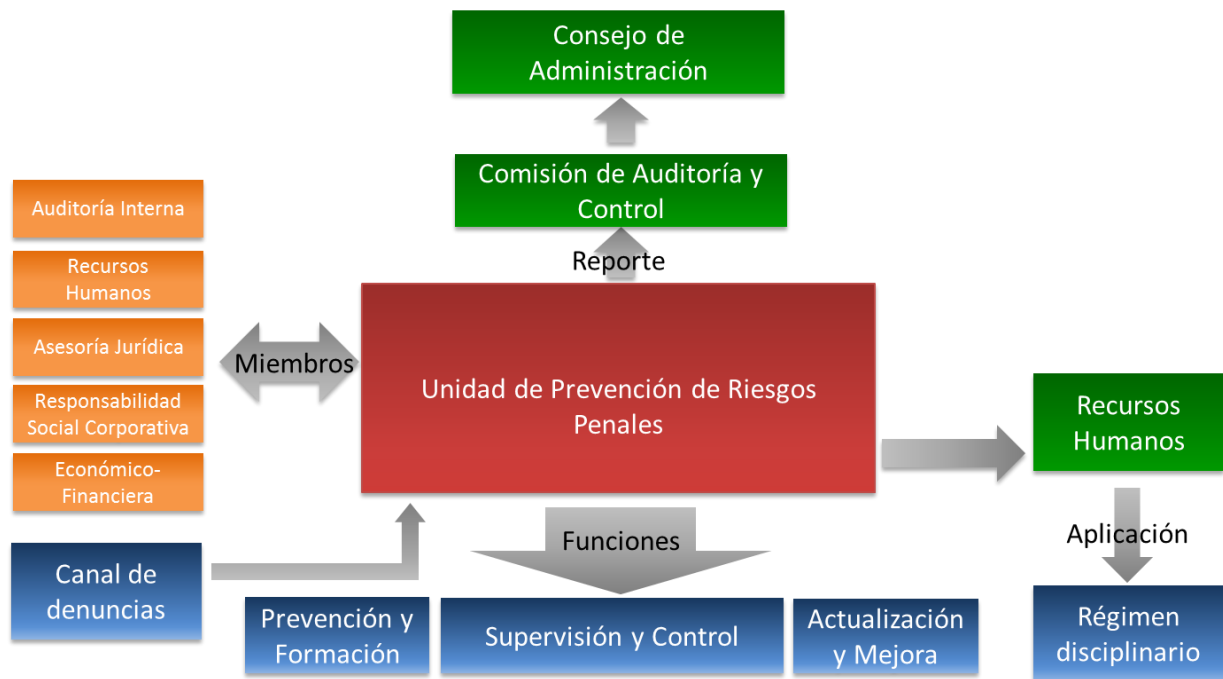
Consejo de Administración

Comisión de Auditoría y Control

Reporte

Auditoría Interna

Recursos Humanos

Asesoría Jurídica

Responsabilidad Social Corporativa

Económico-Financiera

Miembros

Unidad de Prevención de Riesgos Penales

Recursos Humanos

Aplicación

Funciones

Canal de denuncias

Prevención y Formación

Supervisión y Control

Actualización y Mejora

Régimen disciplinario